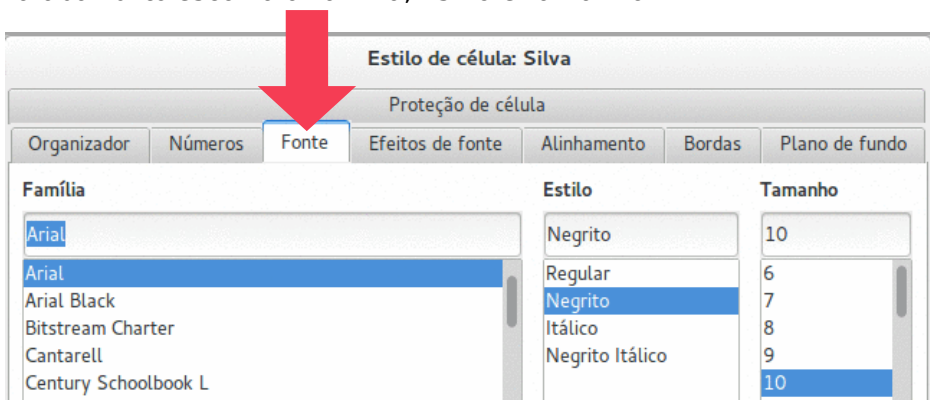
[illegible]

Estilo de célula: Silva

Proteção de célula

Organizador | Números | Fonte | Efeitos de fonte | Alinhamento | Bordas | Plano de fundo

Família

Arial

Arial
Arial Black
Bitstream Charter
Cantarell
Century Schoolbook L

Estilo

Negrito

Regular
Negrito
Itálico
Negrito Itálico

Tamanho

10

6
7
8
9
10